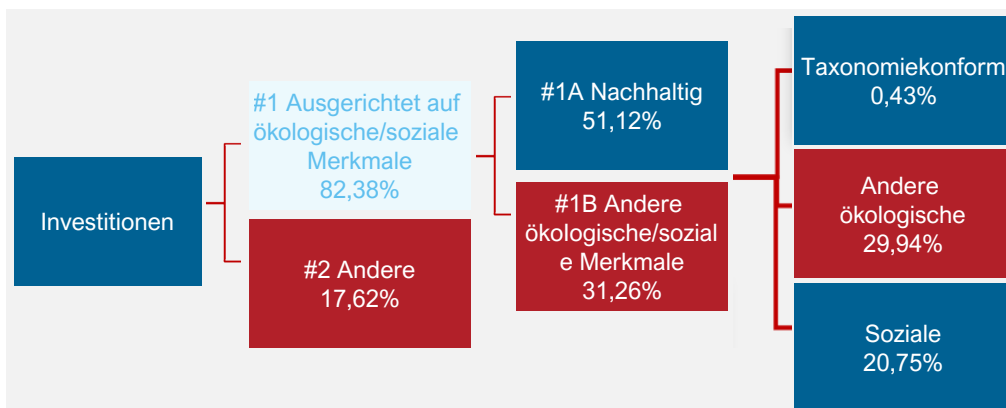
Investitionen

#1 Ausgerichtet auf ökologische/soziale Merkmale
82,38%

#2 Andere
17,62%

#1A Nachhaltig
51,12%

#1B Andere ökologische/soziale Merkmale
31,26%

Taxonomiekonform
0,43%

Andere ökologische
29,94%

Soziale
20,75%